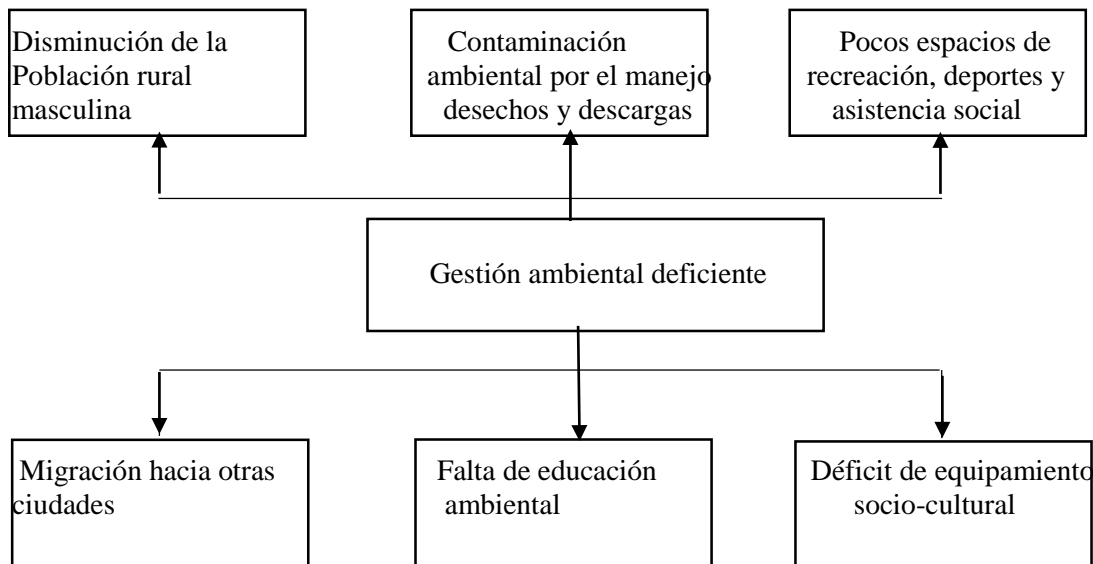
Disminución de la Población rural masculina

Contaminación ambiental por el manejo desechos y descargas

Pocos espacios de recreación, deportes y asistencia social

Gestión ambiental deficiente

Migración hacia otras ciudades

Falta de educación ambiental

Déficit de equipamiento socio-cultural